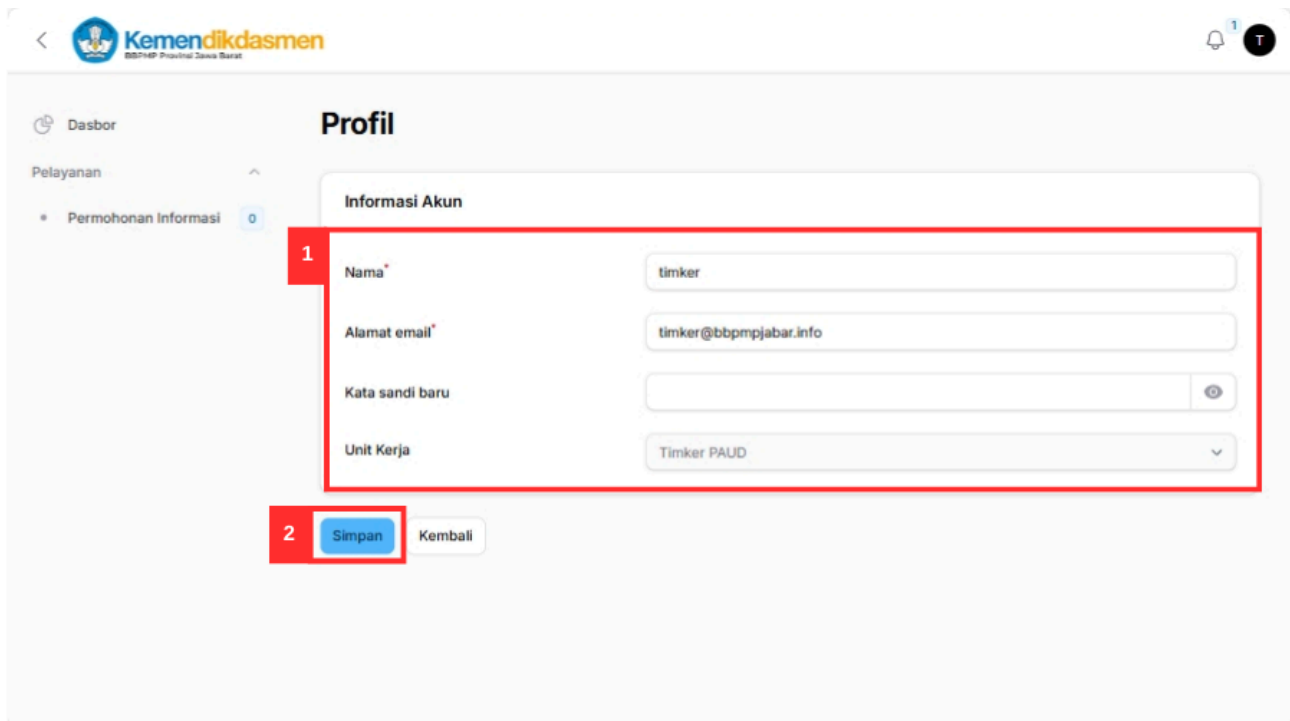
Kemendikdasmen
BBPMP Provinsi Jawa Barat

1
T

Dasbor

Pelayanan

Permohonan Informasi 0

Profil

Informasi Akun

1

Nama*
timker

Alamat email*
timker@bbpmpjabar.info

Kata sandi baru

Unit Kerja
Timker PAUD

2

Simpan

Kembali